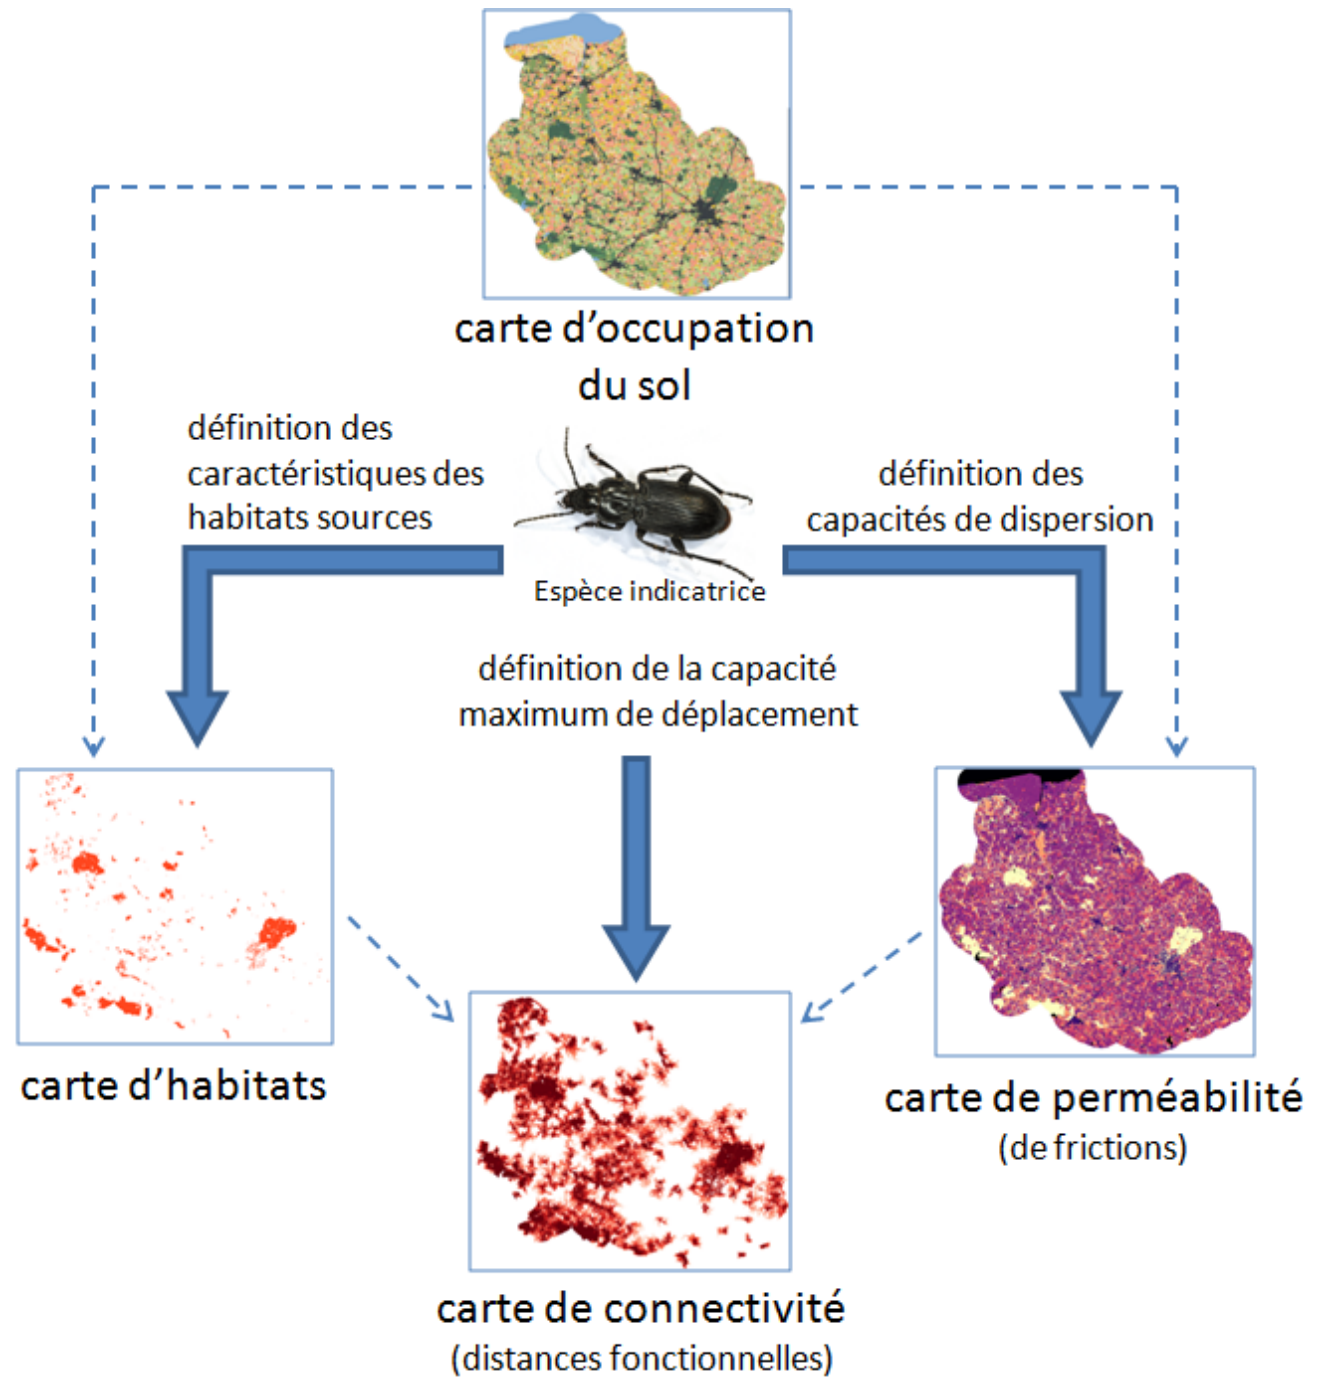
carte d'occupation du sol

définition des caractéristiques des habitats sources

Espèce indicatrice

définition des capacités de dispersion

définition de la capacité maximum de déplacement

carte d'habitats

carte de perméabilité
(de frictions)

carte de connectivité
(distances fonctionnelles)